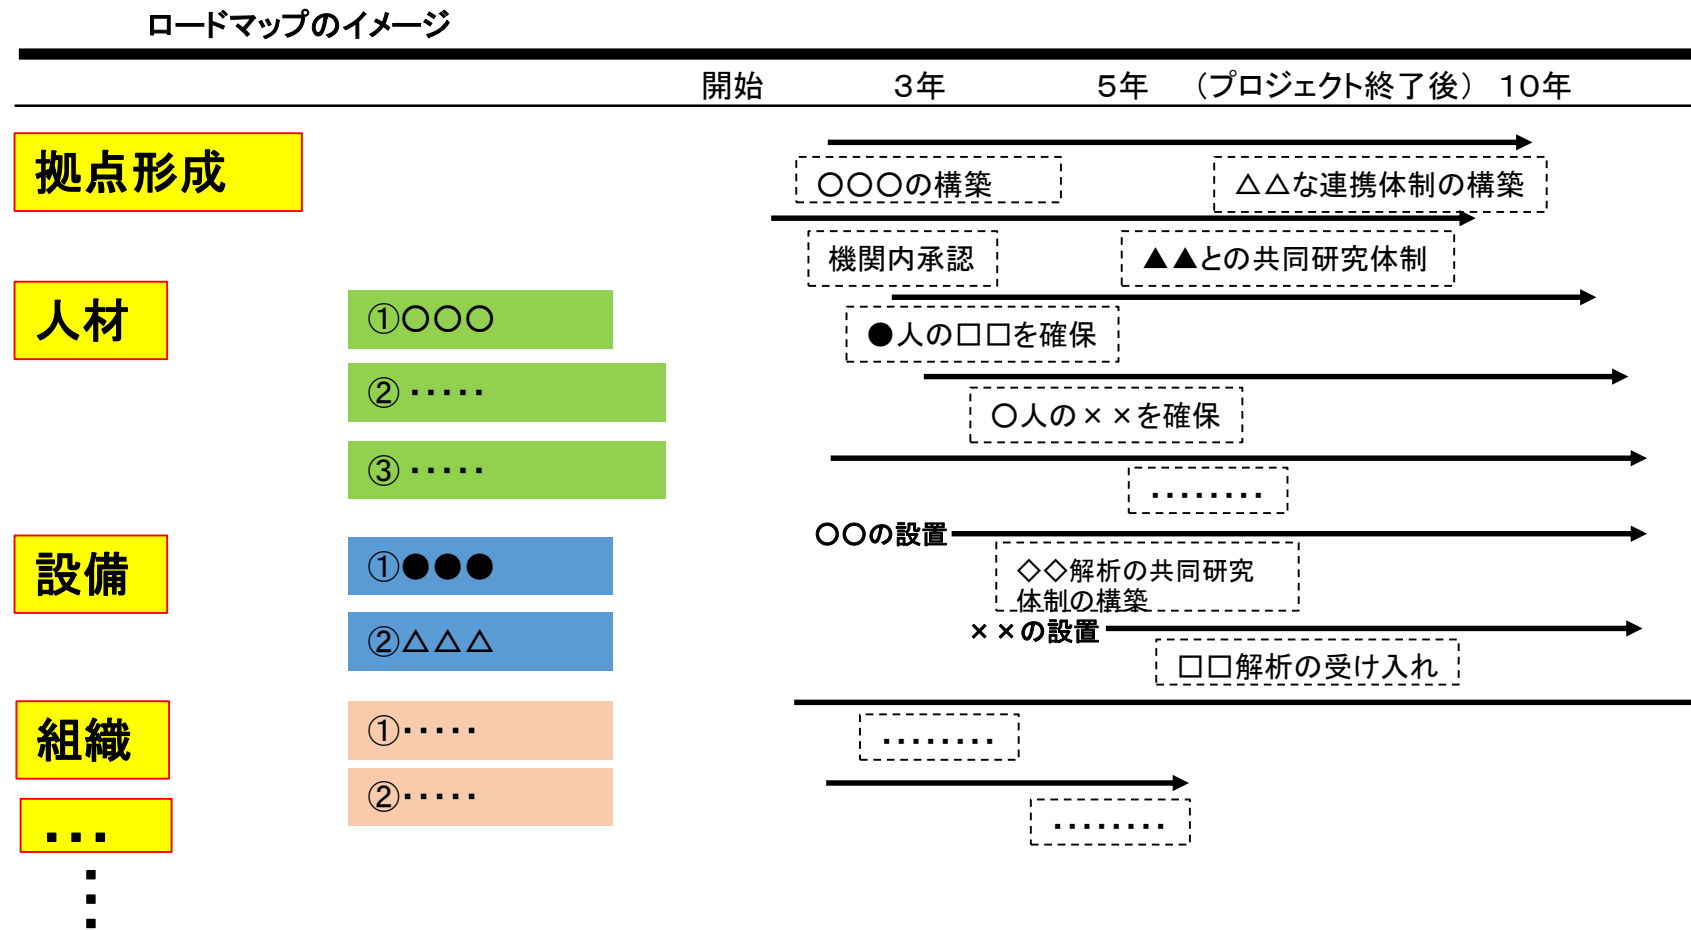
ロードマップのイメージ

開始　3年　5年　（プロジェクト終了後）　10年

拠点形成

〇〇〇の構築　△△な連携体制の構築

機関内承認　▲▲との共同研究体制

人材

①〇〇〇

●人の□□を確保

②・・・・・

〇人の××を確保

③・・・・・

・・・・・・・・

設備

〇〇の設置

①●●●

◇◇解析の共同研究体制の構築

②△△△

××の設置

□□解析の受け入れ

組織

①・・・・・

・・・・・・・・

②・・・・・

・・・・・・・・

・・・

・
・
・